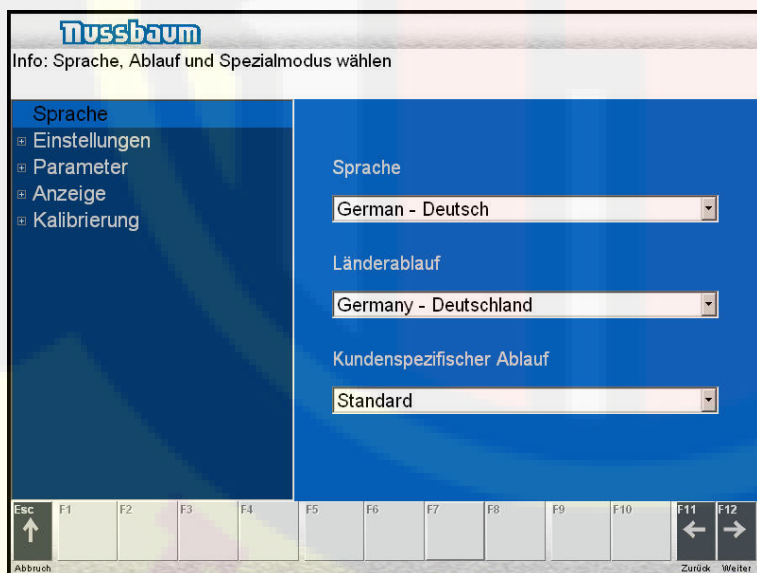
Nussbaum

Info: Sprache, Ablauf und Spezialmodus wählen

Sprache
⊞ Einstellungen
⊞ Parameter
⊞ Anzeige
⊞ Kalibrierung

Sprache

German - Deutsch

Länderablauf

Germany - Deutschland

Kundenspezifischer Ablauf

Standard

Esc
Abbruch
F1
F2
F3
F4
F5
F6
F7
F8
F9
F10
F11
Zurück
F12
Weiter